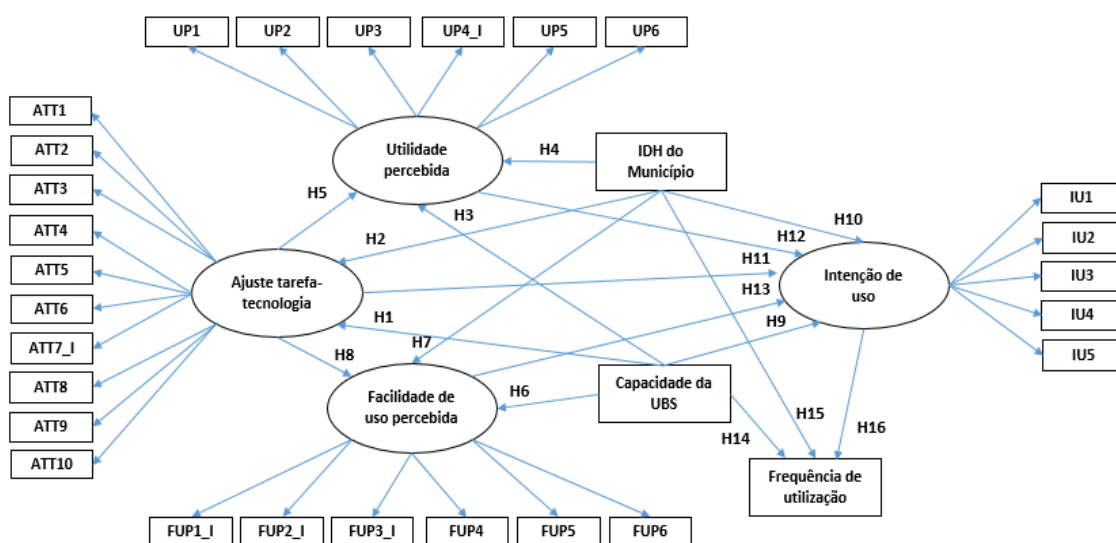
UP1
UP2
UP3
UP4_I
UP5
UP6

ATT1
ATT2
ATT3
ATT4
ATT5
ATT6
ATT7_I
ATT8
ATT9
ATT10

Utilidade percebida

H4

IDH do Município

H5
H3
H10
H12
H2
H11

Ajuste tarefa-tecnologia

H13

Intenção de uso

IU1
IU2
IU3
IU4
IU5

H1
H9
H7
H8

Capacidade da UBS

H6

Facilidade de uso percebida

H15
H14
H16

Frequência de utilização

FUP1_I
FUP2_I
FUP3_I
FUP4
FUP5
FUP6